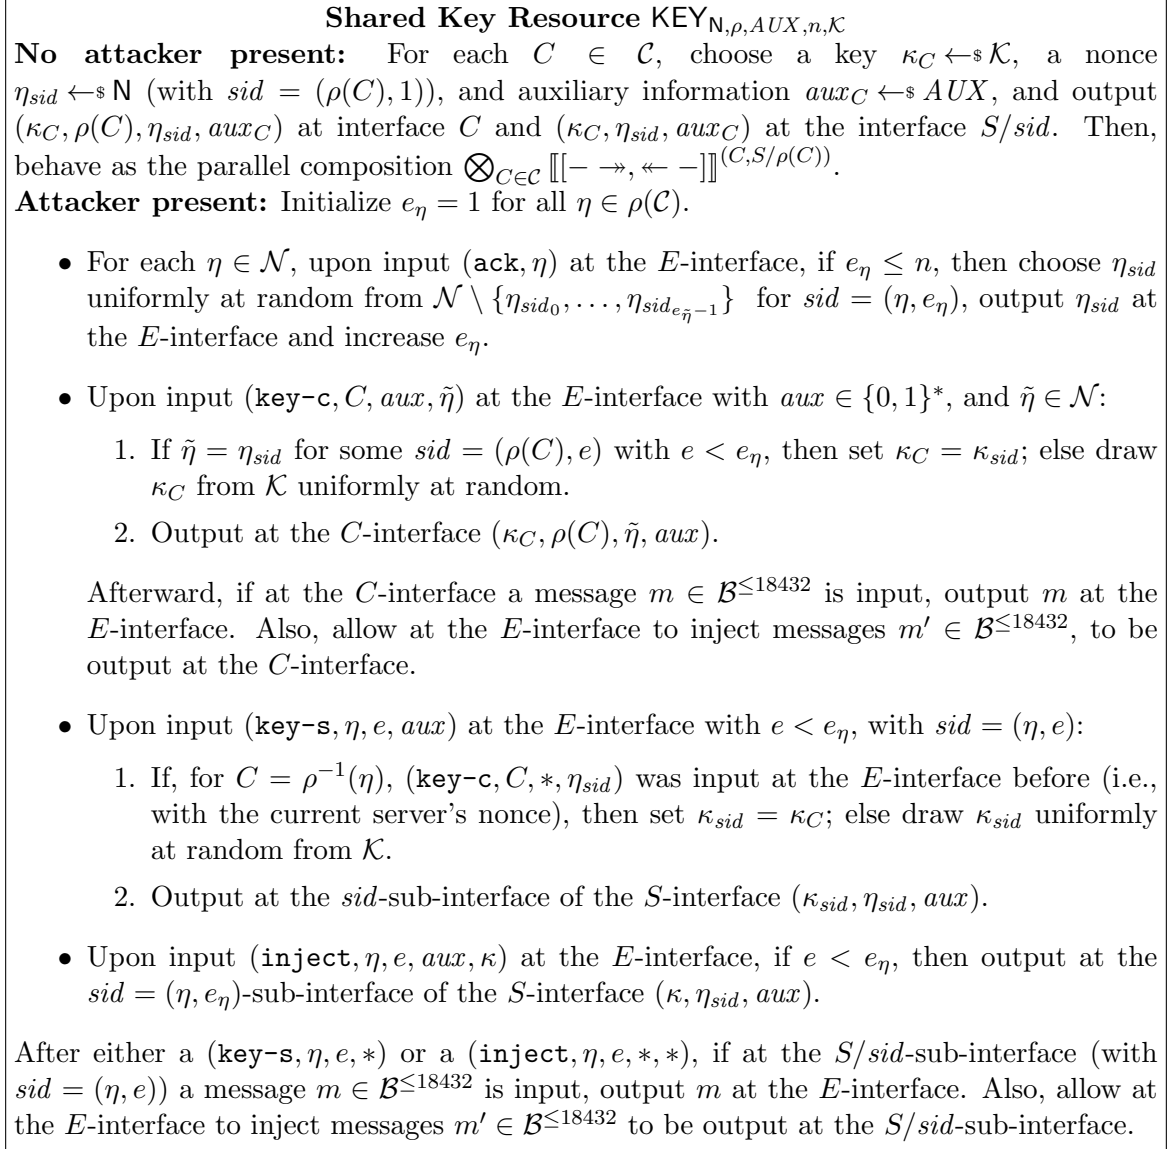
**Shared Key Resource** $\mathsf{KEY}_{\mathsf{N},\rho,AUX,n,\mathcal{K}}$

**No attacker present:** For each $C \in \mathcal{C}$, choose a key $\kappa_C \leftarrow\$ \mathcal{K}$, a nonce $\eta_{sid} \leftarrow\$ \mathsf{N}$ (with $sid = (\rho(C), 1)$), and auxiliary information $aux_C \leftarrow\$ AUX$, and output $(\kappa_C, \rho(C), \eta_{sid}, aux_C)$ at interface $C$ and $(\kappa_C, \eta_{sid}, aux_C)$ at the interface $S/sid$. Then, behave as the parallel composition $\bigotimes_{C\in\mathcal{C}} [\![ - \twoheadrightarrow, \twoheadleftarrow - ]\!]^{(C,S/\rho(C))}$.

**Attacker present:** Initialize $e_\eta = 1$ for all $\eta \in \rho(\mathcal{C})$.

- For each $\eta \in \mathcal{N}$, upon input $(\texttt{ack}, \eta)$ at the $E$-interface, if $e_\eta \leq n$, then choose $\eta_{sid}$ uniformly at random from $\mathcal{N} \setminus \{\eta_{sid_0}, \ldots, \eta_{sid_{e_{\tilde{\eta}}-1}}\}$ for $sid = (\eta, e_\eta)$, output $\eta_{sid}$ at the $E$-interface and increase $e_\eta$.

- Upon input $(\texttt{key-c}, C, aux, \tilde{\eta})$ at the $E$-interface with $aux \in \{0,1\}^*$, and $\tilde{\eta} \in \mathcal{N}$:
  1. If $\tilde{\eta} = \eta_{sid}$ for some $sid = (\rho(C), e)$ with $e < e_\eta$, then set $\kappa_C = \kappa_{sid}$; else draw $\kappa_C$ from $\mathcal{K}$ uniformly at random.
  2. Output at the $C$-interface $(\kappa_C, \rho(C), \tilde{\eta}, aux)$.

  Afterward, if at the $C$-interface a message $m \in \mathcal{B}^{\leq 18432}$ is input, output $m$ at the $E$-interface. Also, allow at the $E$-interface to inject messages $m' \in \mathcal{B}^{\leq 18432}$, to be output at the $C$-interface.

- Upon input $(\texttt{key-s}, \eta, e, aux)$ at the $E$-interface with $e < e_\eta$, with $sid = (\eta, e)$:
  1. If, for $C = \rho^{-1}(\eta)$, $(\texttt{key-c}, C, *, \eta_{sid})$ was input at the $E$-interface before (i.e., with the current server's nonce), then set $\kappa_{sid} = \kappa_C$; else draw $\kappa_{sid}$ uniformly at random from $\mathcal{K}$.
  2. Output at the $sid$-sub-interface of the $S$-interface $(\kappa_{sid}, \eta_{sid}, aux)$.

- Upon input $(\texttt{inject}, \eta, e, aux, \kappa)$ at the $E$-interface, if $e < e_\eta$, then output at the $sid = (\eta, e_\eta)$-sub-interface of the $S$-interface $(\kappa, \eta_{sid}, aux)$.

After either a $(\texttt{key-s}, \eta, e, *)$ or a $(\texttt{inject}, \eta, e, *, *)$, if at the $S/sid$-sub-interface (with $sid = (\eta, e)$) a message $m \in \mathcal{B}^{\leq 18432}$ is input, output $m$ at the $E$-interface. Also, allow at the $E$-interface to inject messages $m' \in \mathcal{B}^{\leq 18432}$ to be output at the $S/sid$-sub-interface.